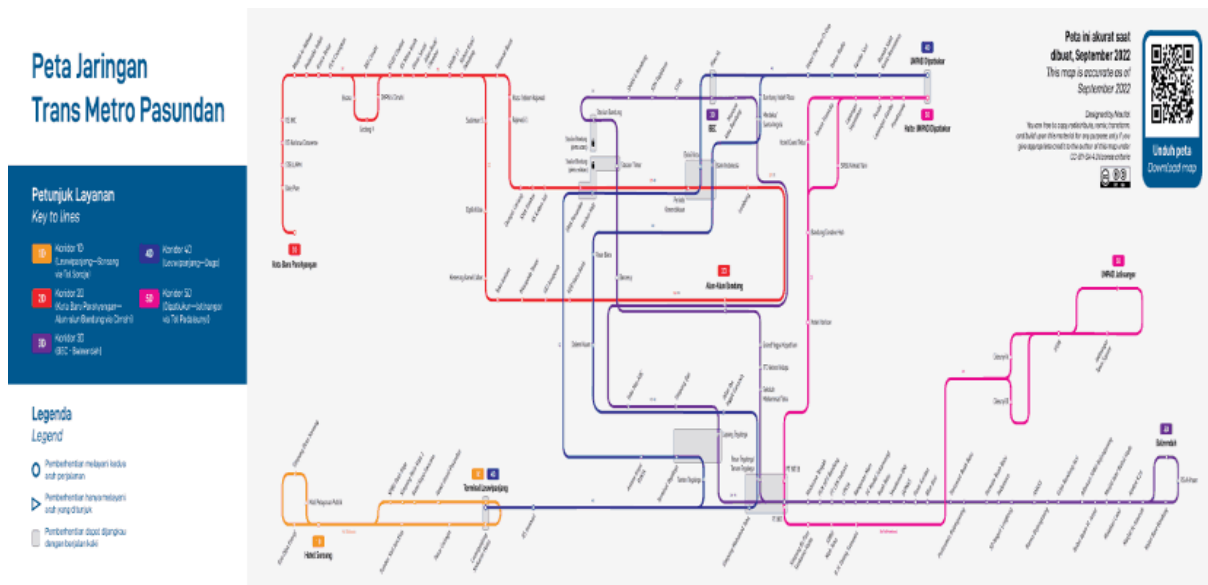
Peta Jaringan
Trans Metro Pasundan

Petunjuk Layanan
Key to lines

10 Koridor 1D (Leuwipanjang—Soreang via Tol Soroja)

2D Koridor 2D (Kota Baru Parahyangan—Alun-alun Bandung via Cimahi)

3D Koridor 3D (BEC—Baleendah)

4D Koridor 4D (Leuwipanjang—Dago)

5D Koridor 5D (Dipatiukur—Jatinangor via Tol Padaleunyi)

Legenda
Legend

Pemberhentian melayani kedua arah perjalanan

Pemberhentian hanya melayani arah yang ditunjuk

Pemberhentian dapat dijangkau dengan berjalan kaki

Peta ini akurat saat dibuat, September 2022
This map is accurate as of September 2022

Unduh peta
Download map

2D Kota Baru Parahyangan

4D UNPAD Dipatiukur

5D Halte UNPAD Dipatiukur

3D BEC

2D Alun-Alun Bandung

5D UNPAD Jatinangor

3D Baleendah

1D 4D Terminal Leuwipanjang

1D Halte Soreang